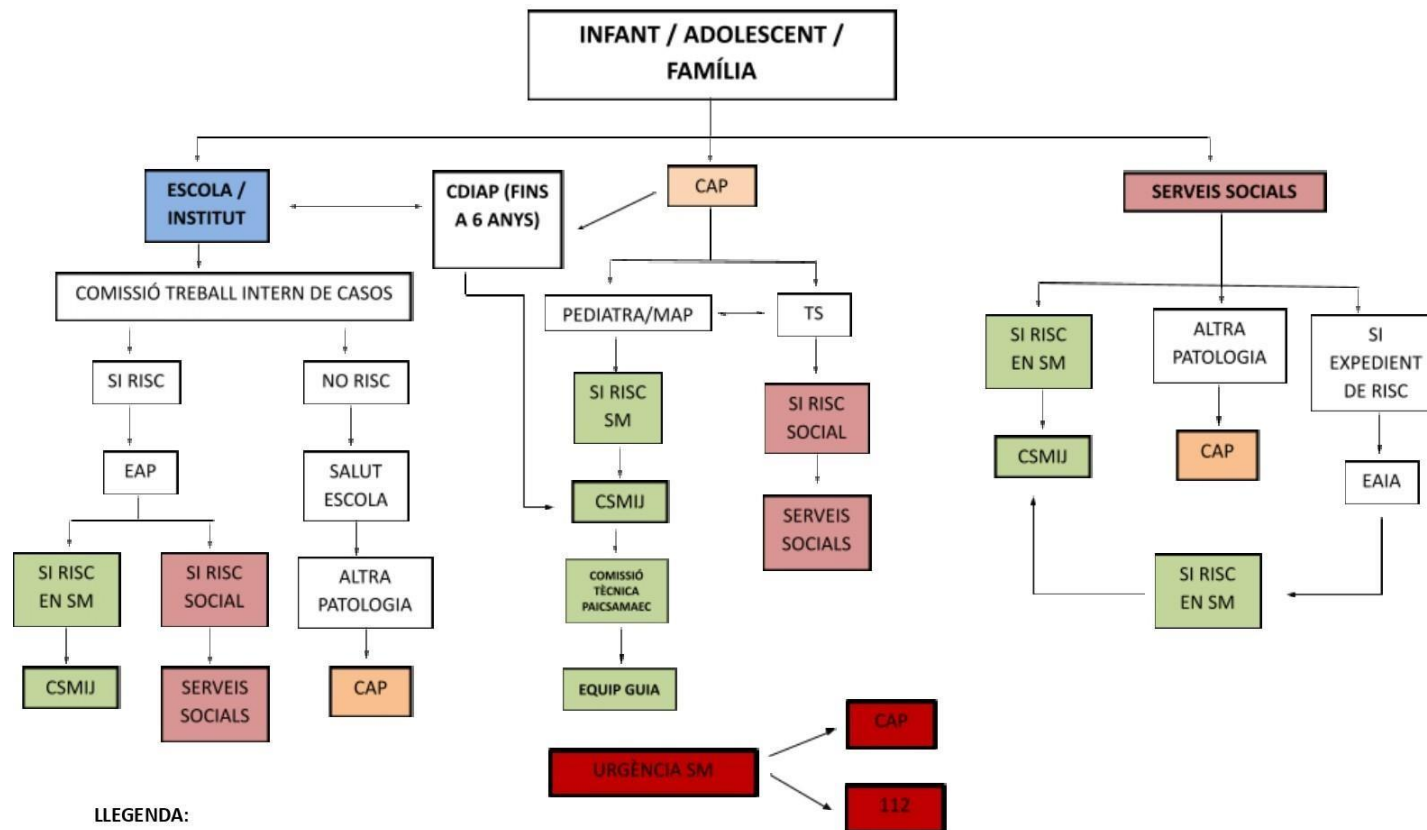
INFANT / ADOLESCENT / FAMÍLIA

ESCOLA / INSTITUT

CDIAP (FINS A 6 ANYS)

CAP

SERVEIS SOCIALS

COMISSIÓ TREBALL INTERN DE CASOS

SI RISC

NO RISC

EAP

SALUT ESCOLA

SI RISC EN SM

SI RISC SOCIAL

ALTRA PATOLOGIA

CSMIJ

SERVEIS SOCIALS

CAP

PEDIATRA/MAP

TS

SI RISC SM

SI RISC SOCIAL

CSMIJ

SERVEIS SOCIALS

COMISSIÓ TÈCNICA PAICSAMAEC

EQUIP GUIA

SI RISC EN SM

ALTRA PATOLOGIA

SI EXPEDIENT DE RISC

CSMIJ

CAP

EAIA

SI RISC EN SM

URGÈNCIA SM

CAP

112

LLEGENDA: